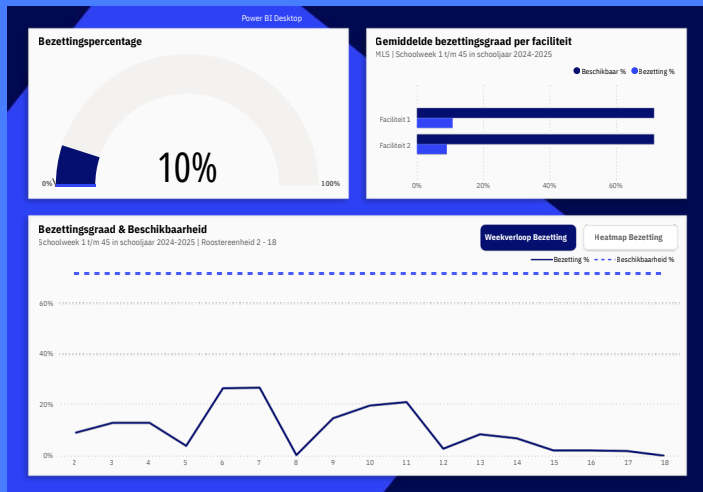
Power BI Desktop

Bezettingspercentage

10%

0%

100%

Gemiddelde bezettingsgraad per faciliteit

MLS | Schoolweek 1 t/m 45 in schooljaar 2024-2025

Beschikbaar % Bezetting %

Faciliteit 1

Faciliteit 2

0%

20%

40%

60%

Bezettingsgraad & Beschikbaarheid

Schoolweek 1 t/m 45 in schooljaar 2024-2025 | Roostereenheid 2 - 18

Weekverloop Bezetting

Heatmap Bezetting

Bezetting % Beschikbaarheid %

60%

40%

20%

0%

2 3 4 5 6 7 8 9 10 11 12 13 14 15 16 17 18